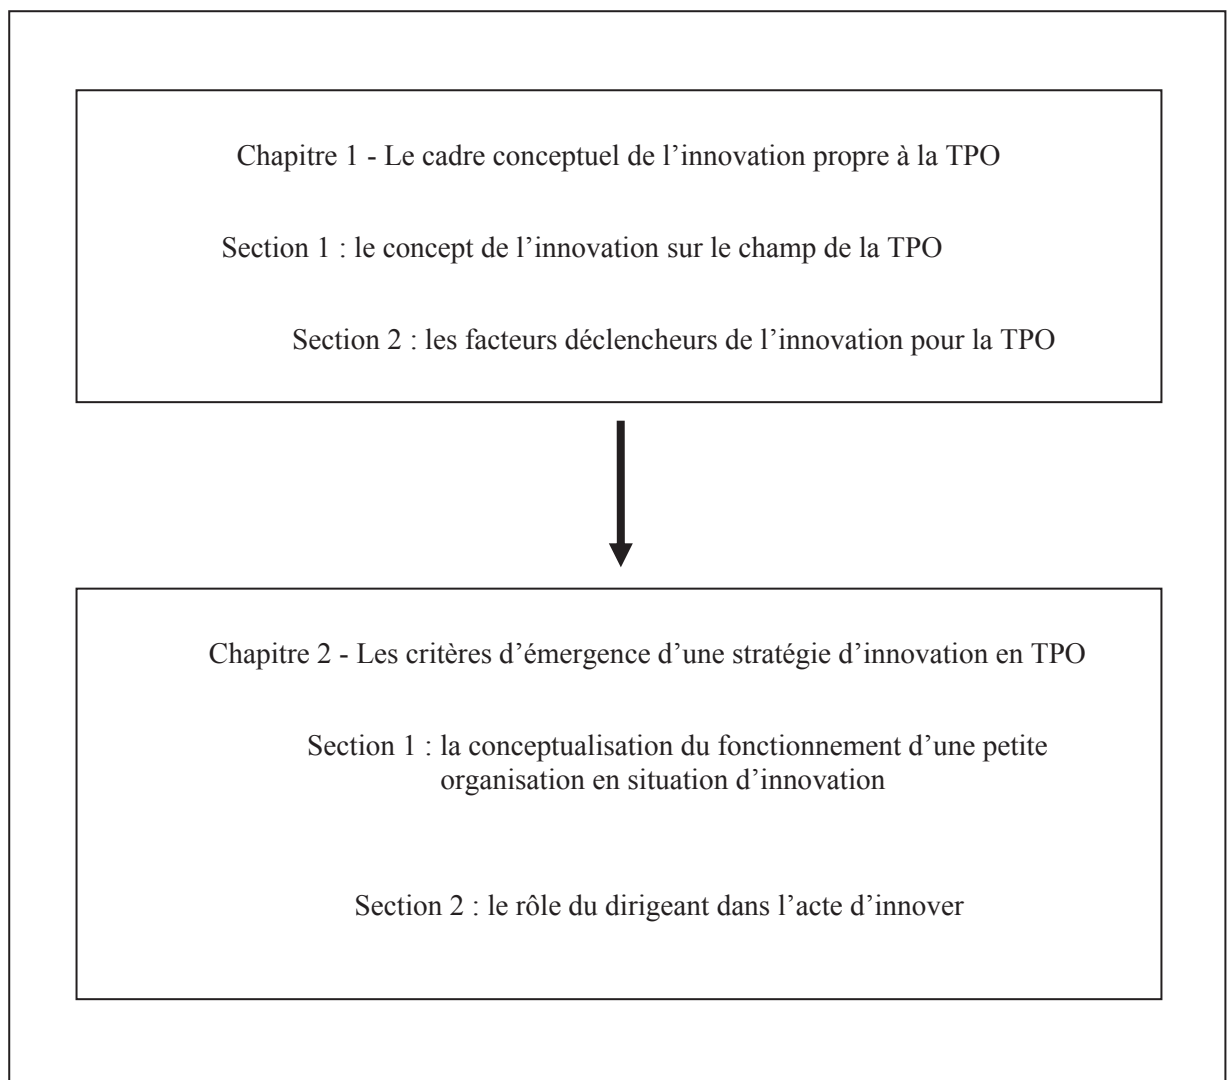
Chapitre 1 - Le cadre conceptuel de l’innovation propre à la TPO

Section 1 : le concept de l’innovation sur le champ de la TPO

Section 2 : les facteurs déclencheurs de l’innovation pour la TPO

Chapitre 2 - Les critères d’émergence d’une stratégie d’innovation en TPO

Section 1 : la conceptualisation du fonctionnement d’une petite organisation en situation d’innovation

Section 2 : le rôle du dirigeant dans l’acte d’innover